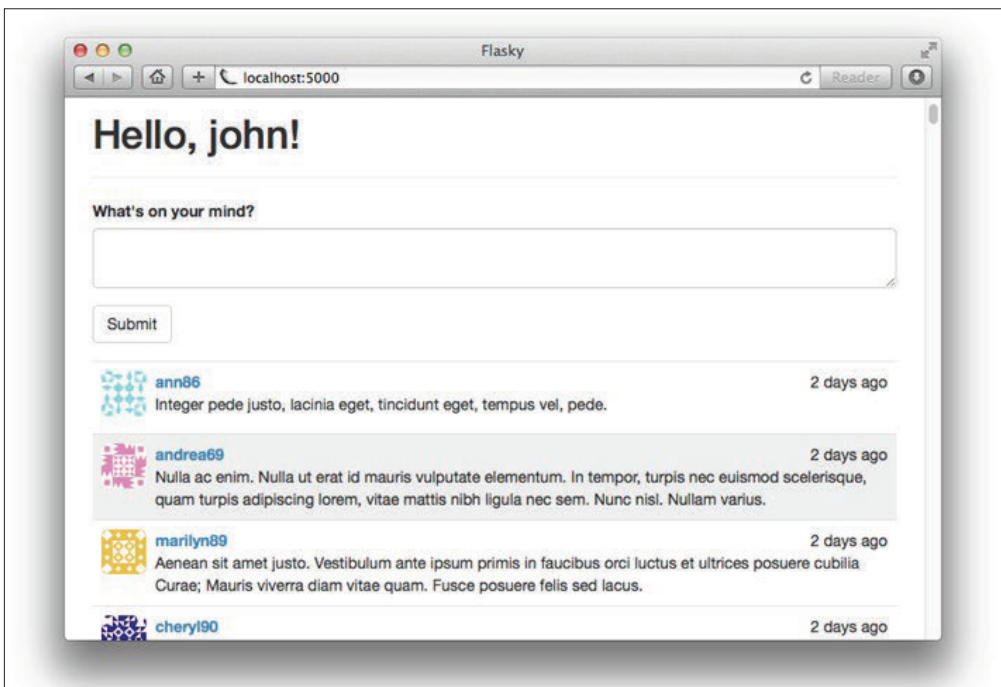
Flasky

localhost:5000

Reader

Hello, john!

What's on your mind?

Submit

ann86
2 days ago
Integer pede justo, lacinia eget, tincidunt eget, tempus vel, pede.

andrea69
2 days ago
Nulla ac enim. Nulla ut erat id mauris vulputate elementum. In tempor, turpis nec euismod scelerisque, quam turpis adipiscing lorem, vitae mattis nibh ligula nec sem. Nunc nisl. Nullam varius.

marilyn89
2 days ago
Aenean sit amet justo. Vestibulum ante ipsum primis in faucibus orci luctus et ultrices posuere cubilia Curae; Mauris viverra diam vitae quam. Fusce posuere felis sed lacus.

cheryl90
2 days ago